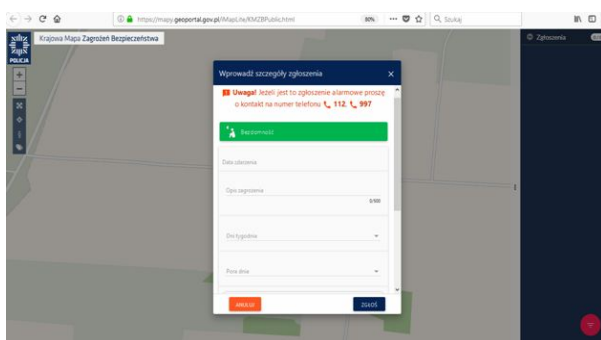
https://mapy.geoportal.gov.pl/iMapLite/KMZBPublic.html
80%
Szukaj
POLICJA
Krajowa Mapa Zagrożeń Bezpieczeństwa
Zgłoszenia

Wprowadź szczegóły zgłoszenia

Uwaga! Jeżeli jest to zgłoszenie alarmowe proszę o kontakt na numer telefonu 112, 997

Bezdomność

Data zdarzenia

Opis zagrożenia
0/500

Dni tygodnia

Pora dnia

ANULUJ
ZGŁOŚ